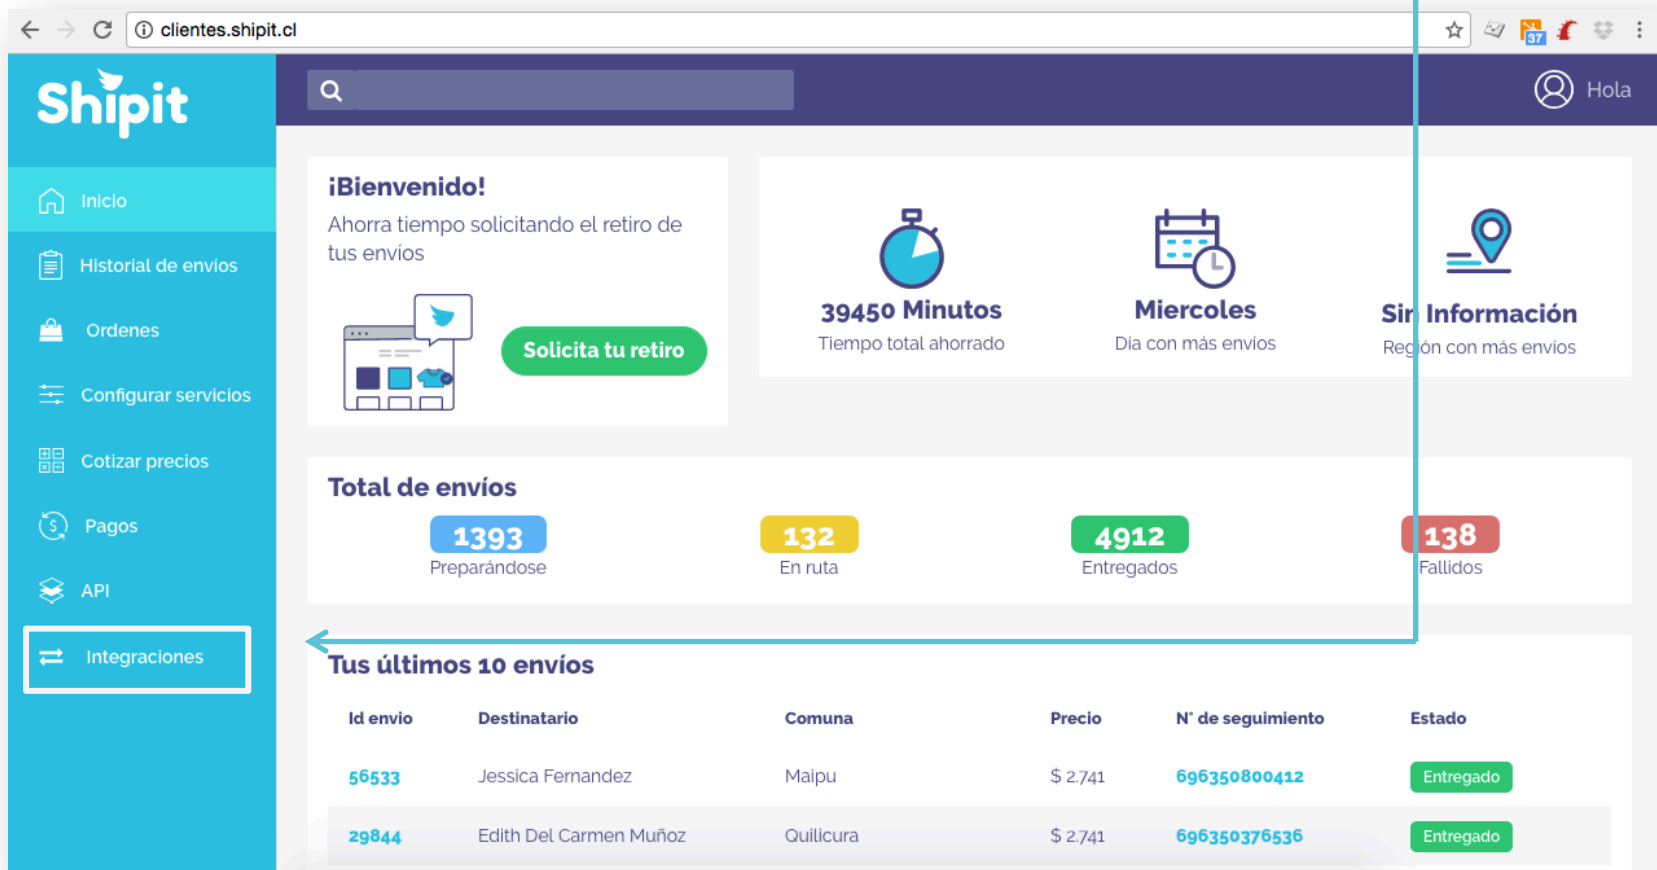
clientes.shipit.cl

Shipit

Hola

Inicio

Historial de envíos

Ordenes

Configurar servicios

Cotizar precios

Pagos

API

Integraciones

¡Bienvenido!

Ahorra tiempo solicitando el retiro de tus envíos

Solicita tu retiro

39450 Minutos
Tiempo total ahorrado

Miercoles
Dia con más envios

Sin Información
Región con más envios

Total de envíos

1393
Preparándose

132
En ruta

4912
Entregados

138
Fallidos

Tus últimos 10 envíos

| Id envío | Destinatario | Comuna | Precio | N° de seguimiento | Estado |
|---|---|---|---|---|---|
| 56533 | Jessica Fernandez | Maipu | $ 2.741 | 696350800412 | Entregado |
| 29844 | Edith Del Carmen Muñoz | Quilicura | $ 2.741 | 696350376536 | Entregado |